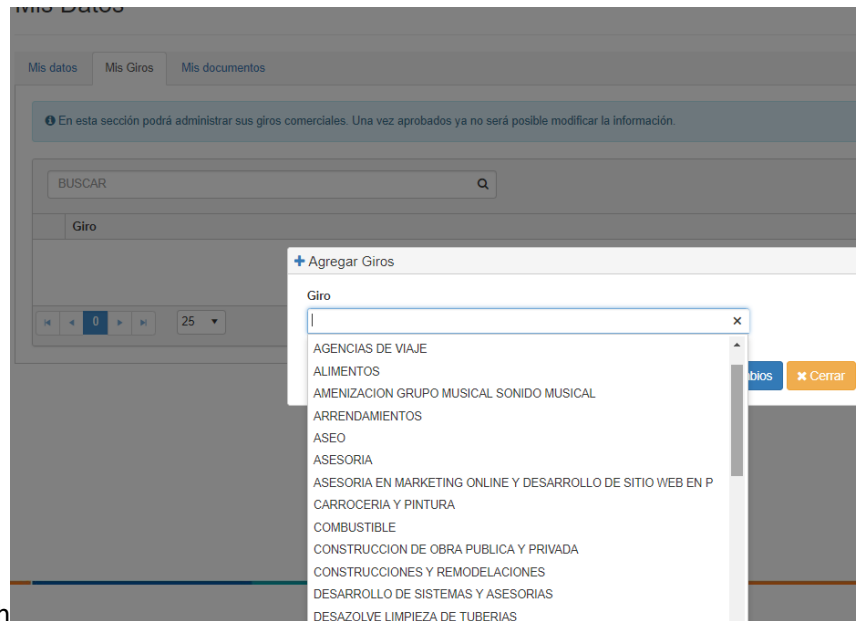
Mis Datos

Mis datos | Mis Giros | Mis documentos

En esta sección podrá administrar sus giros comerciales. Una vez aprobados ya no será posible modificar la información.

BUSCAR

Giro

0

25

+ Agregar Giros

Giro

×

AGENCIAS DE VIAJE
ALIMENTOS
AMENIZACION GRUPO MUSICAL SONIDO MUSICAL
ARRENDAMIENTOS
ASEO
ASESORIA
ASESORIA EN MARKETING ONLINE Y DESARROLLO DE SITIO WEB EN P
CARROCERIA Y PINTURA
COMBUSTIBLE
CONSTRUCCION DE OBRA PUBLICA Y PRIVADA
CONSTRUCCIONES Y REMODELACIONES
DESARROLLO DE SISTEMAS Y ASESORIAS
DESAZOLVE LIMPIEZA DE TUBERIAS

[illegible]bios

✖ Cerrar